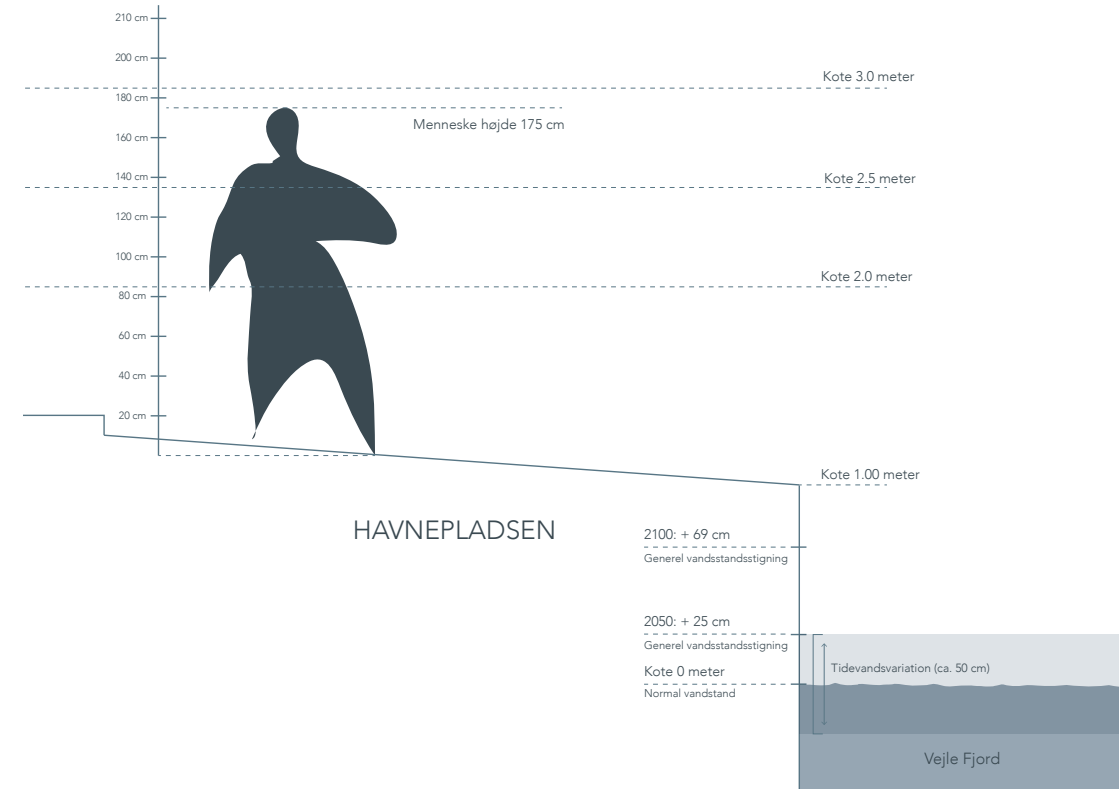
210 cm
200 cm
Kote 3.0 meter
180 cm
Menneske højde 175 cm
160 cm
140 cm
Kote 2.5 meter
120 cm
100 cm
Kote 2.0 meter
80 cm
60 cm
40 cm
20 cm
Kote 1.00 meter

HAVNEPLADSEN

2100: + 69 cm
Generel vandsstandsstigning

2050: + 25 cm
Generel vandsstandsstigning
Kote 0 meter
Normal vandstand

Tidevandsvariation (ca. 50 cm)

Vejle Fjord